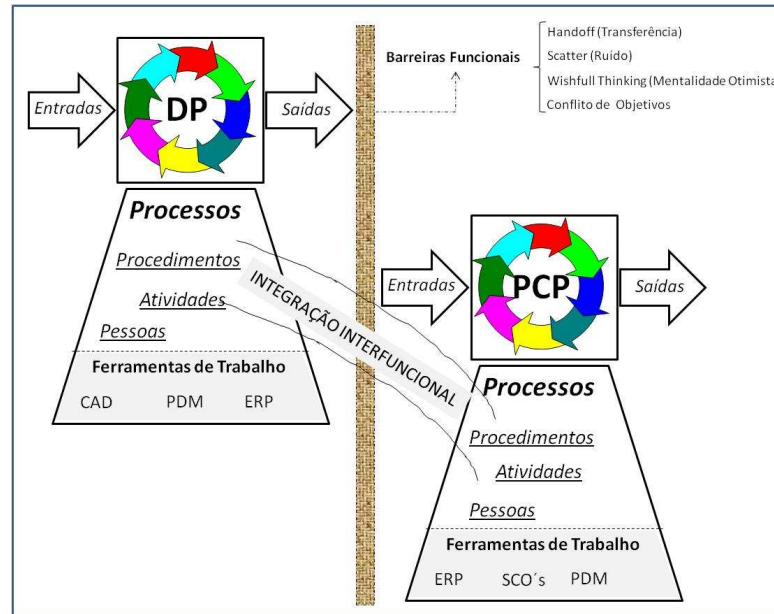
Entradas

DP

Saídas

Barreiras Funcionais

Handoff (Transferência)
Scatter (Ruído)
Wishfull Thinking (Mentalidade Otimista
Conflito de Objetivos

Processos
Procedimentos
Atividades
Pessoas
Ferramentas de Trabalho
CAD PDM ERP

INTEGRAÇÃO INTERFUNCIONAL

Entradas

PCP

Saídas

Processos
Procedimentos
Atividades
Pessoas
Ferramentas de Trabalho
ERP SCO´s PDM